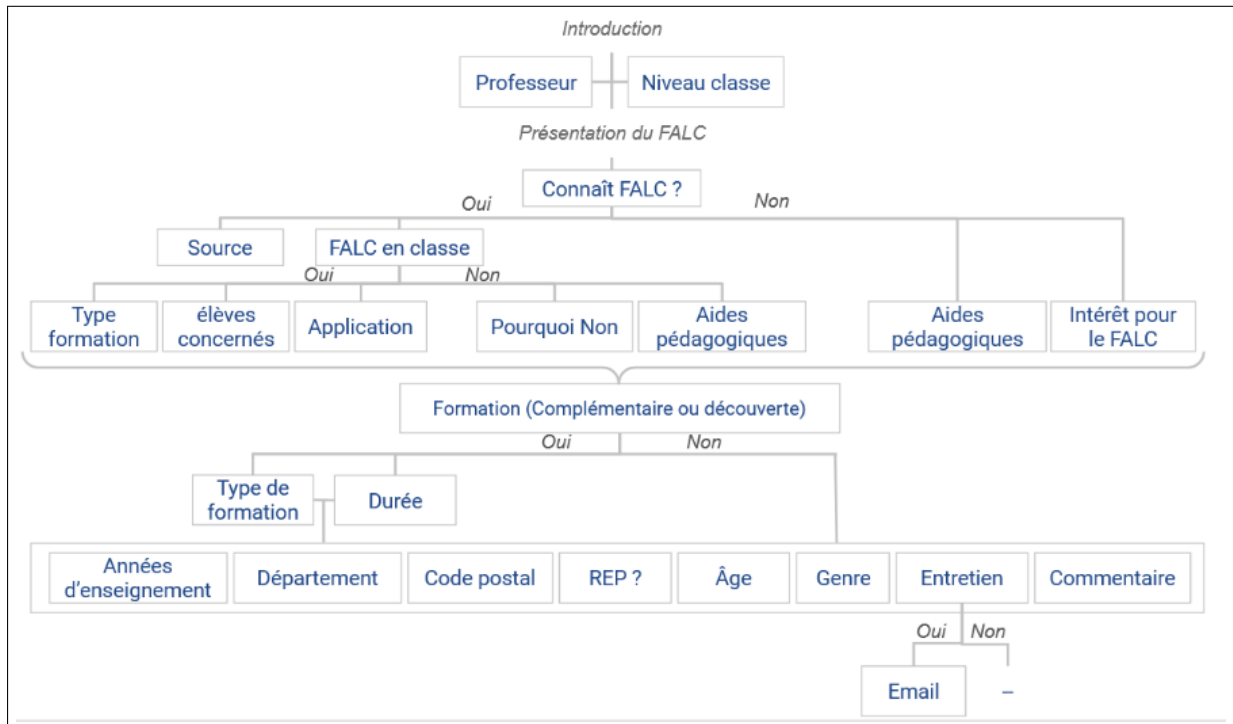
Introduction

Professeur

Niveau classe

Présentation du FALC

Connaît FALC ?

Oui

Non

Source

FALC en classe

Oui

Non

Type formation

élèves concernés

Application

Pourquoi Non

Aides pédagogiques

Aides pédagogiques

Intérêt pour le FALC

Formation (Complémentaire ou découverte)

Oui

Non

Type de formation

Durée

Années d'enseignement

Département

Code postal

REP ?

Âge

Genre

Entretien

Commentaire

Oui

Non

Email

–